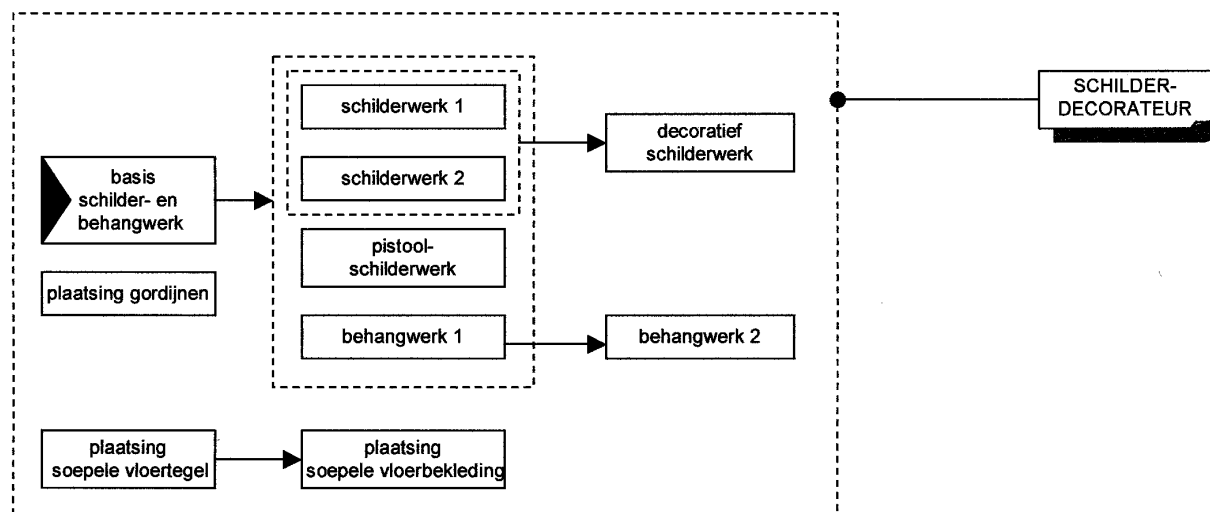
basis schilder- en behangwerk

plaatsing gordijnen

schilderwerk 1

schilderwerk 2

pistool-schilderwerk

behangwerk 1

decoratief schilderwerk

behangwerk 2

plaatsing soepele vloertegel

plaatsing soepele vloerbekleding

SCHILDER-DECORATEUR